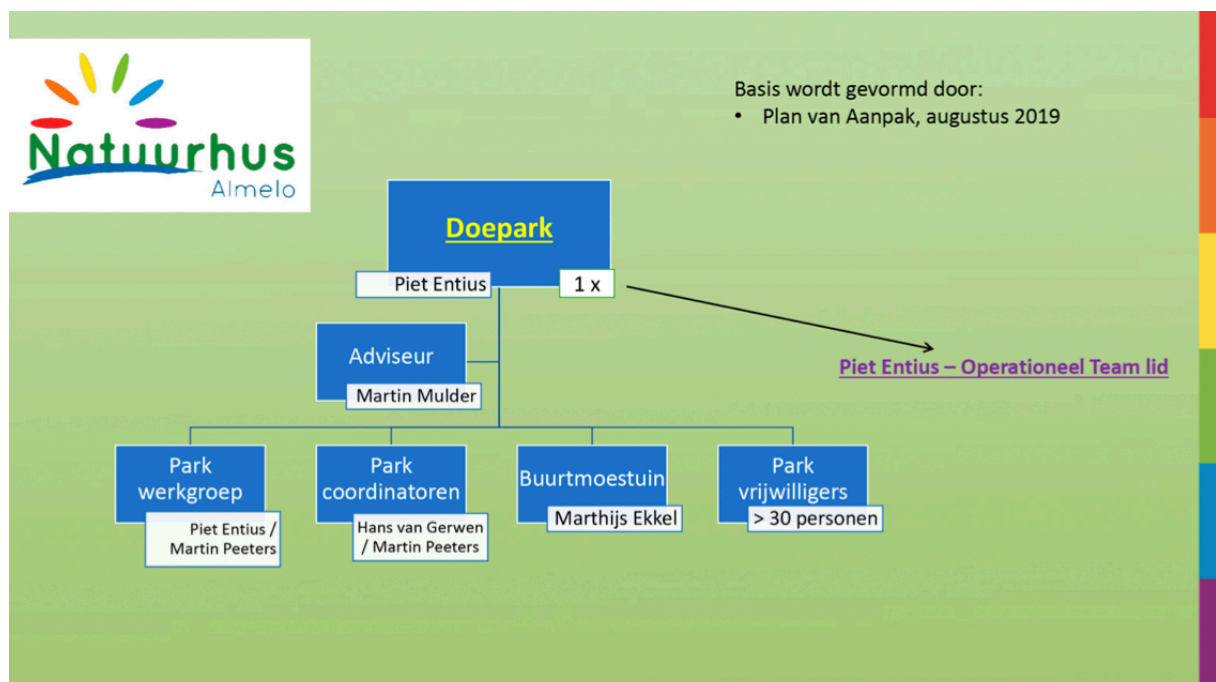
Natuurhus
Almelo

Basis wordt gevormd door:
• Plan van Aanpak, augustus 2019

Doepark
Piet Entius
1 x

Piet Entius – Operationeel Team lid

Adviseur
Martin Mulder

Park werkgroep
Piet Entius / Martin Peeters

Park coordinatoren
Hans van Gerwen / Martin Peeters

Buurtmoestuin
Marthijs Ekkel

Park vrijwilligers
> 30 personen